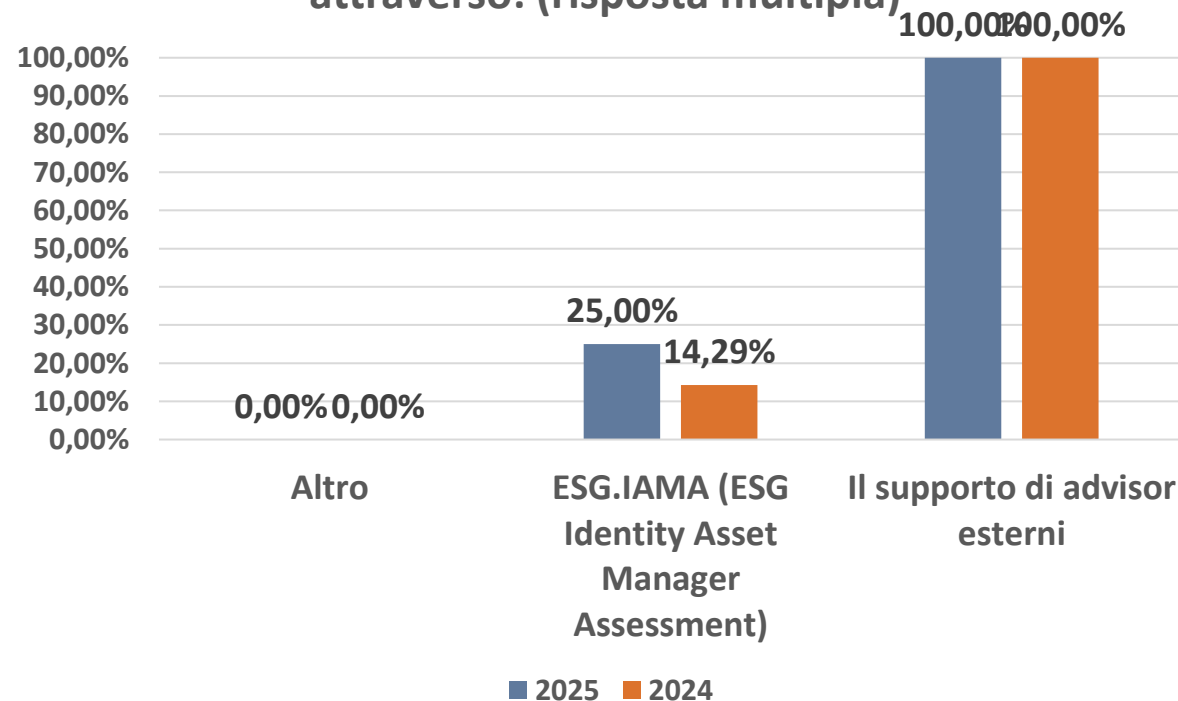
attraverso: (risposta multipla)

100,00%
90,00%
80,00%
70,00%
60,00%
50,00%
40,00%
30,00%
20,00%
10,00%
0,00%

0,00% 0,00%
25,00% 14,29%
100,00% 100,00%

Altro
ESG.IAMA (ESG Identity Asset Manager Assessment)
Il supporto di advisor esterni

2025 2024